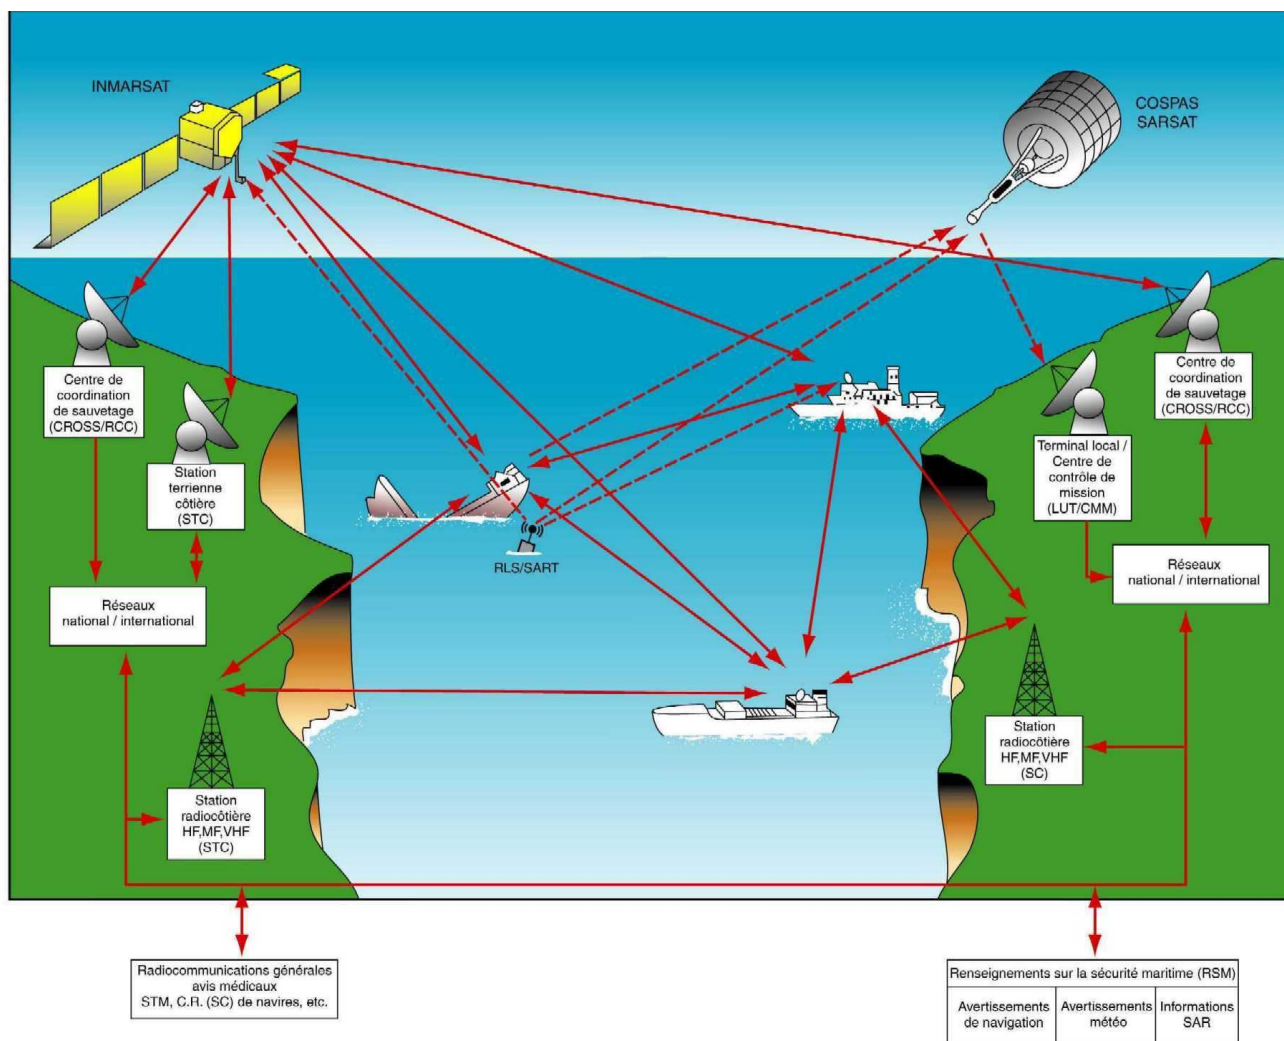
INMARSAT

COSPAS SARSAT

Centre de coordination de sauvetage (CROSS/RCC)

Station terrienne côtière (STC)

Réseaux national / international

RLS/SART

Terminal local / Centre de contrôle de mission (LUT/CMM)

Centre de coordination de sauvetage (CROSS/RCC)

Réseaux national / international

Station radiocôtière HF,MF,VHF (SC)

Station radiocôtière HF,MF,VHF (STC)

Radiocommunications générales avis médicaux STM, C.R. (SC) de navires, etc.

Renseignements sur la sécurité maritime (RSM)

| Avertissements de navigation | Avertissements météo | Informations SAR |
|---|---|---|